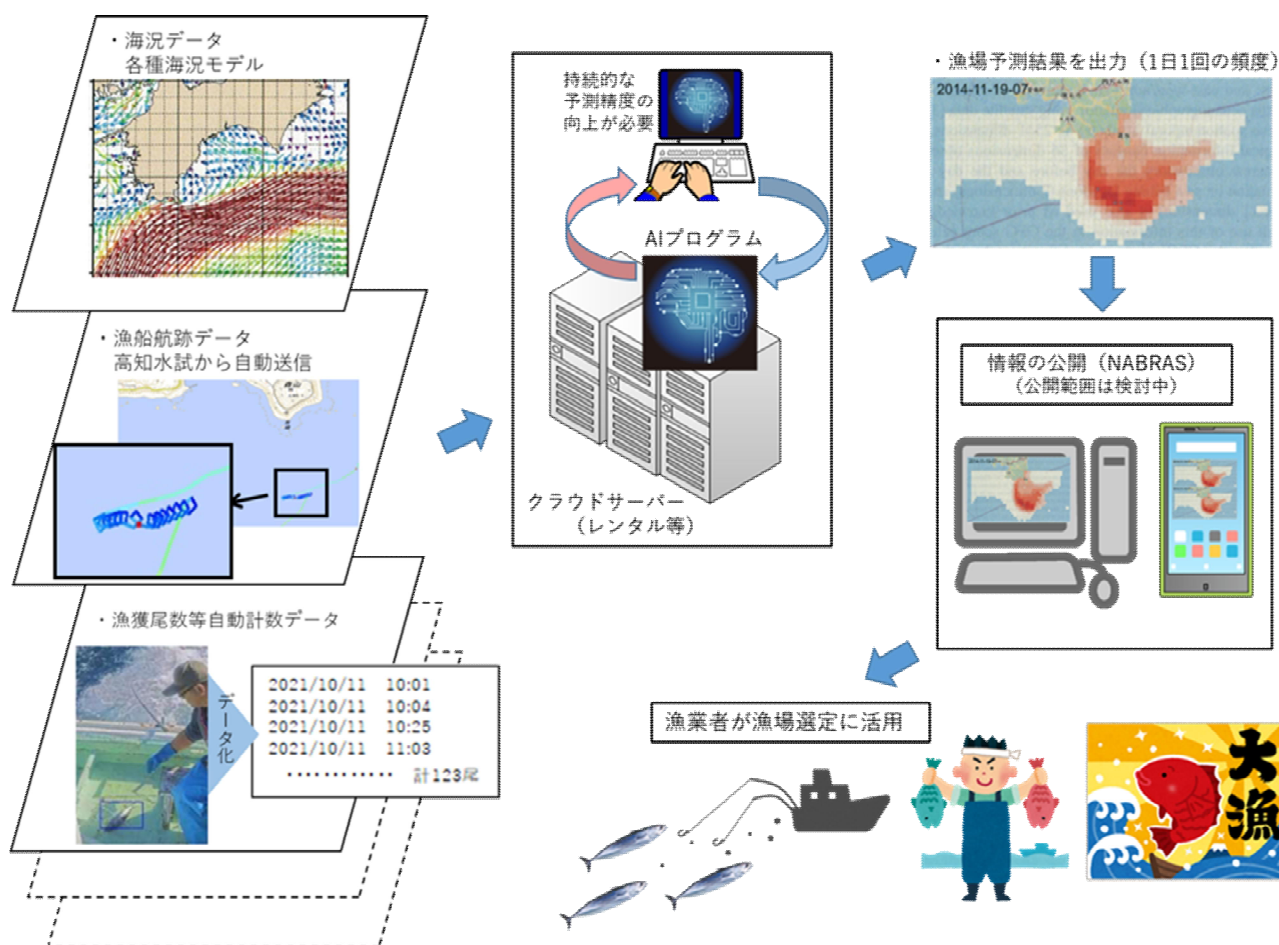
・海況データ
各種海況モデル

・漁船航跡データ
高知水試から自動送信

・漁獲尾数等自動計数データ

データ化

2021/10/11 10:01
2021/10/11 10:04
2021/10/11 10:25
2021/10/11 11:03
………… 計123尾

持続的な
予測精度の
向上が必要

AIプログラム

クラウドサーバー
（レンタル等）

・漁場予測結果を出力（1日1回の頻度）

2014-11-19-07

情報の公開（NABRAS）
（公開範囲は検討中）

漁業者が漁場選定に活用

大漁